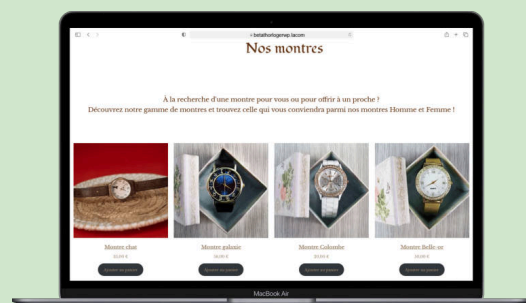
belathorlogerep.lacom

Nos montres

À la recherche d'une montre pour vous ou pour offrir à un proche ? Découvrez notre gamme de montres et trouvez celle qui vous conviendra parmi nos montres Homme et Femme !

Montre chat
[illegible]
Ajouter au panier

Montre galaxie
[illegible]
Ajouter au panier

Montre Colombe
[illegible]
Ajouter au panier

Montre Belle-or
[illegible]
Ajouter au panier

MacBook Air